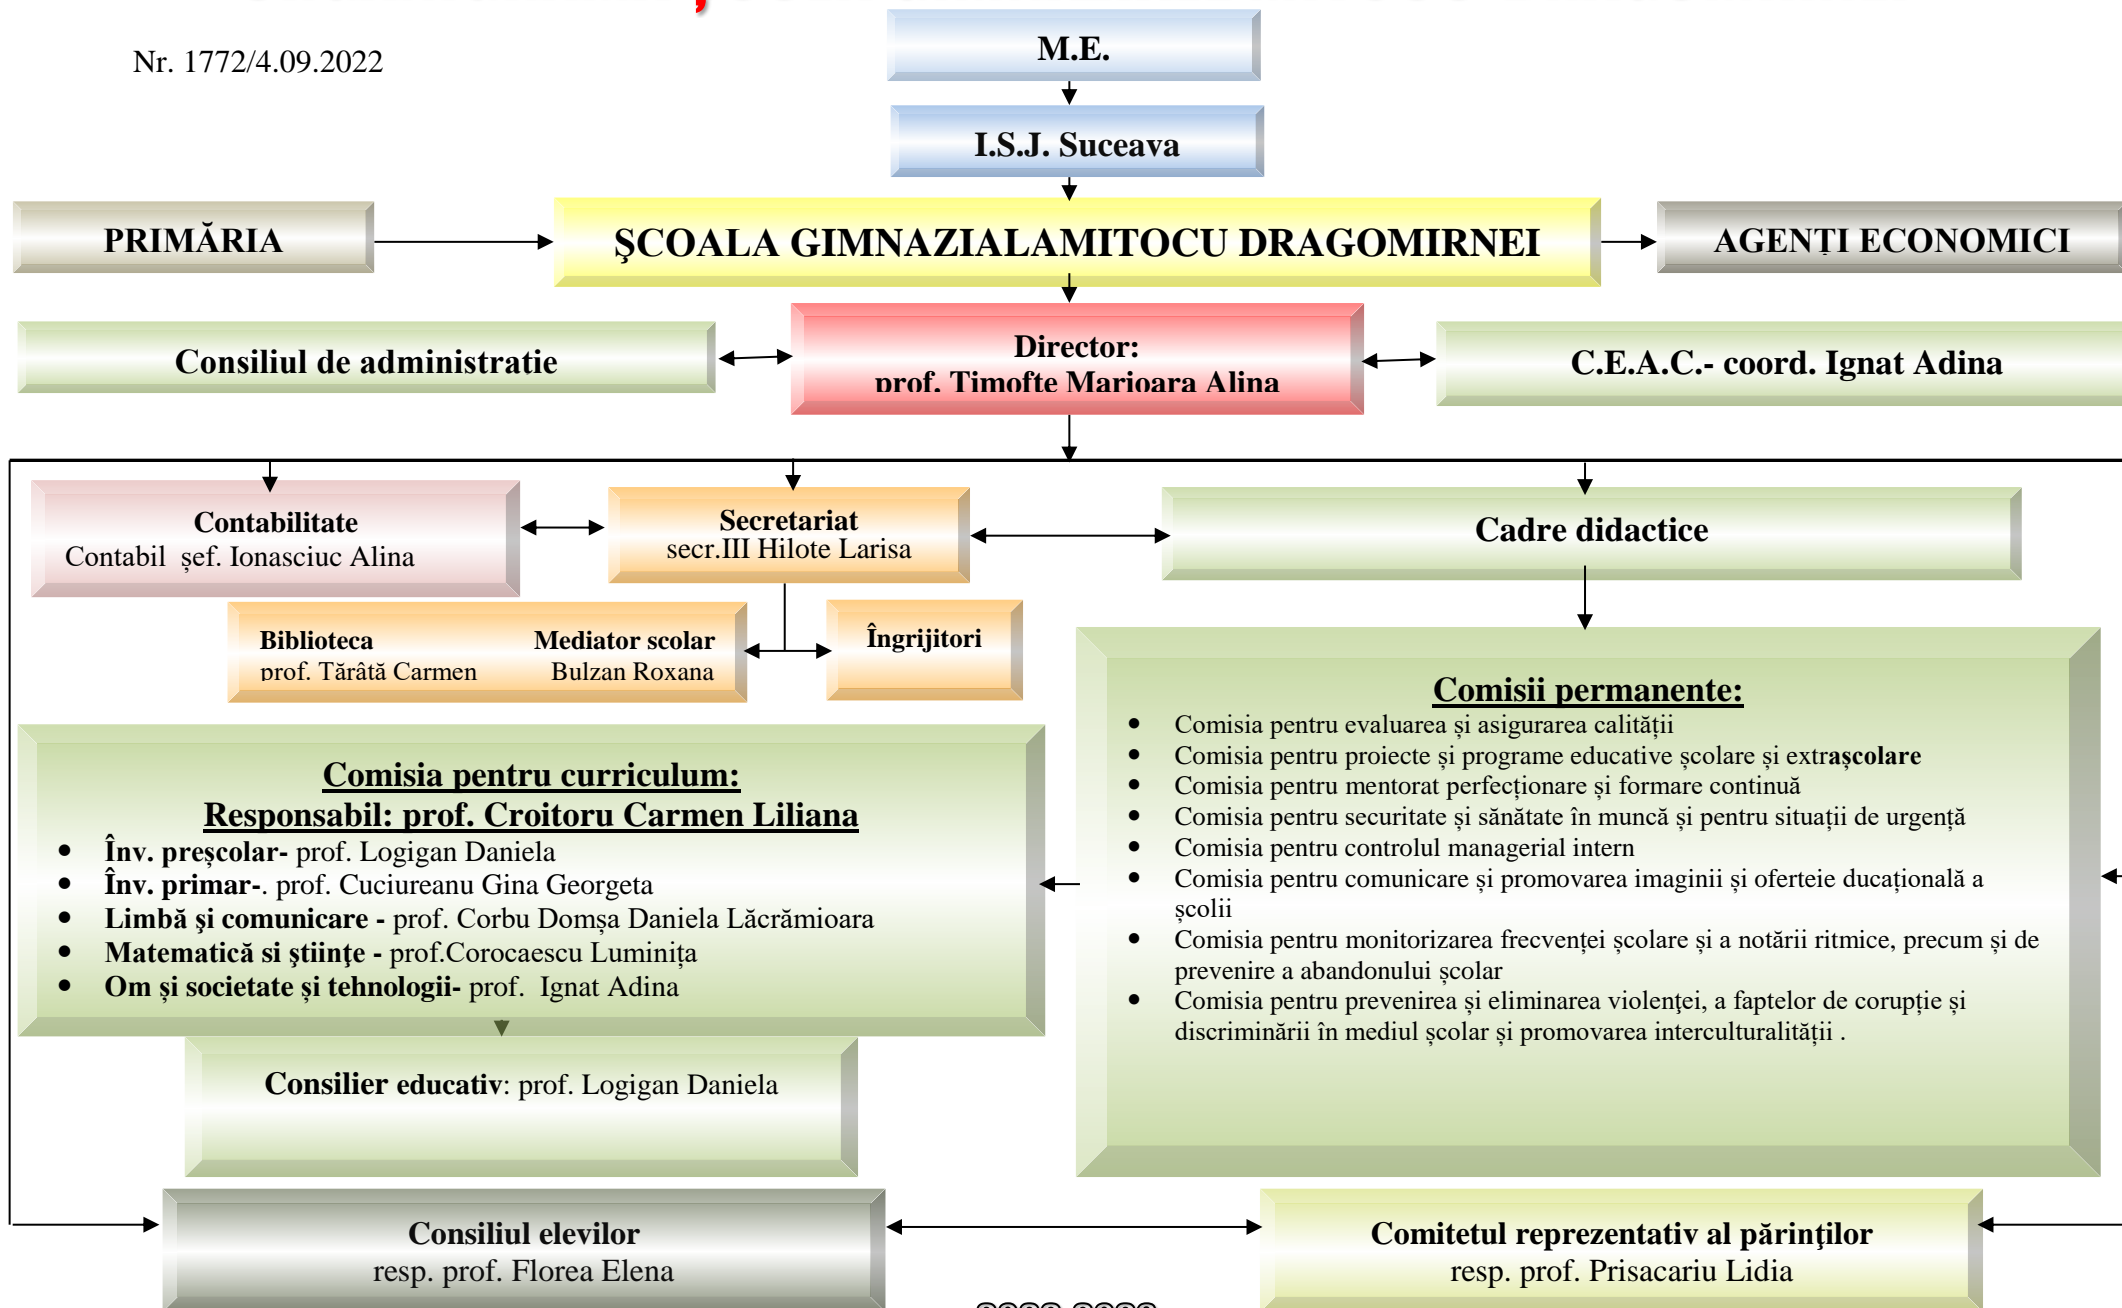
Nr. 1772/4.09.2022

M.E.

I.S.J. Suceava

PRIMĂRIA

ŞCOALA GIMNAZIALAMITOCU DRAGOMIRNEI

AGENŢI ECONOMICI

Consiliul de administratie

Director:
prof. Timofte Marioara Alina

C.E.A.C.- coord. Ignat Adina

Contabilitate
Contabil şef. Ionasciuc Alina

Secretariat
secr.III Hilote Larisa

Cadre didactice

Biblioteca
prof. Tărâtă Carmen

Mediator scolar
Bulzan Roxana

Îngrijitori

Comisii permanente:
- Comisia pentru evaluarea și asigurarea calității
- Comisia pentru proiecte și programe educative școlare și extrașcolare
- Comisia pentru mentorat perfecționare și formare continuă
- Comisia pentru securitate și sănătate în muncă și pentru situații de urgență
- Comisia pentru controlul managerial intern
- Comisia pentru comunicare și promovarea imaginii și oferteie ducațională a școlii
- Comisia pentru monitorizarea frecvenței școlare și a notării ritmice, precum și de prevenire a abandonului școlar
- Comisia pentru prevenirea și eliminarea violenței, a faptelor de corupție și discriminării în mediul școlar și promovarea interculturalității .

Comisia pentru curriculum:
Responsabil: prof. Croitoru Carmen Liliana
- Înv. preşcolar- prof. Logigan Daniela
- Înv. primar-. prof. Cuciureanu Gina Georgeta
- Limbă şi comunicare - prof. Corbu Domșa Daniela Lăcrămioara
- Matematică si ştiinţe - prof.Corocaescu Luminița
- Om şi societate şi tehnologii- prof. Ignat Adina

Consilier educativ: prof. Logigan Daniela

Consiliul elevilor
resp. prof. Florea Elena

Comitetul reprezentativ al părinţilor
resp. prof. Prisacariu Lidia